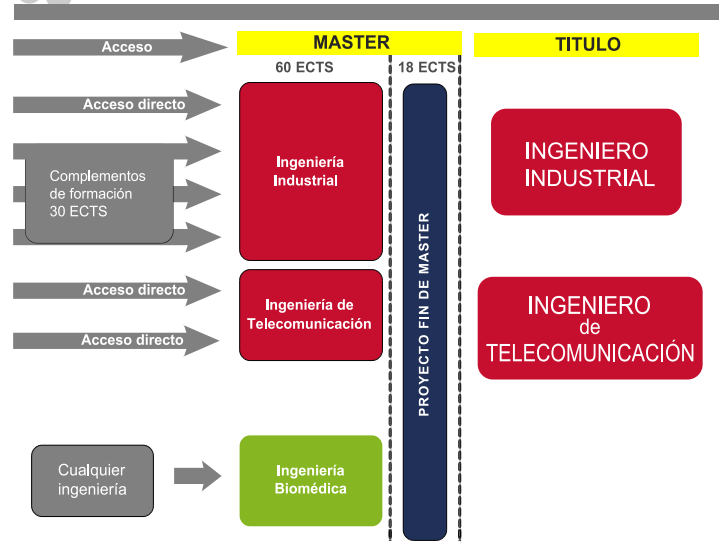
Acceso

MASTER

TITULO

60 ECTS

18 ECTS

Acceso directo

Complementos de formación 30 ECTS

Ingeniería Industrial

INGENIERO INDUSTRIAL

Acceso directo

Acceso directo

Ingeniería de Telecomunicación

PROYECTO FIN DE MASTER

INGENIERO de TELECOMUNICACIÓN

Cualquier ingeniería

Ingeniería Biomédica